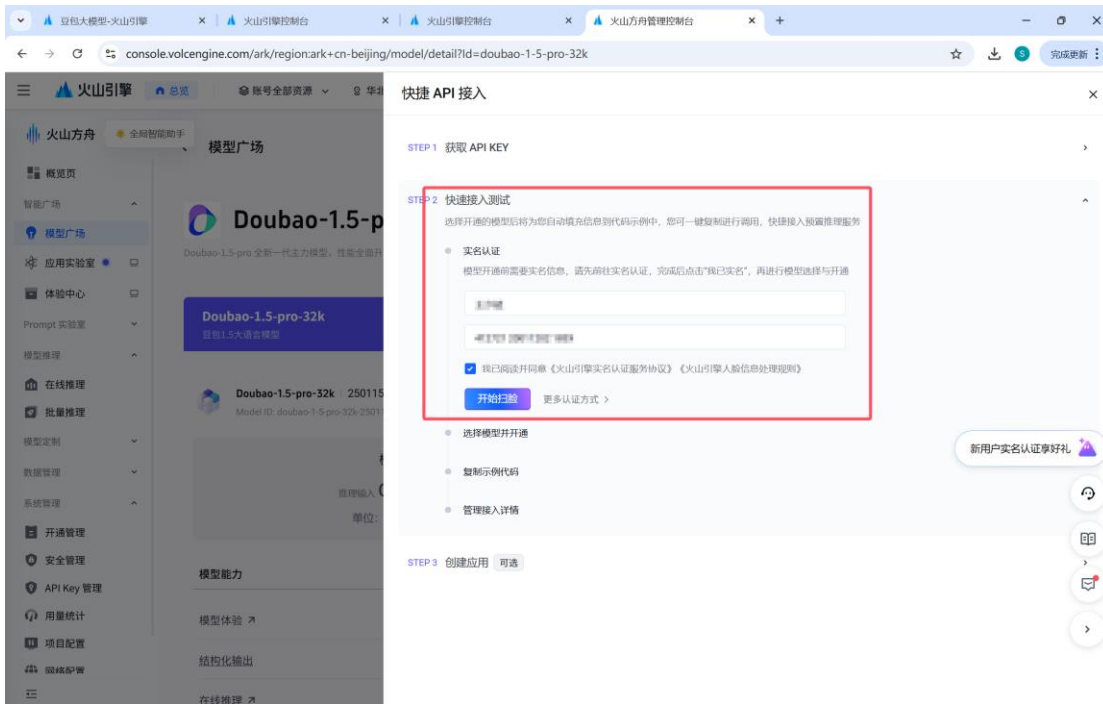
豆包大模型-火山引擎
火山引擎控制台
火山引擎控制台
火山方舟管理控制台
console.volcengine.com/ark/region:ark+cn-beijing/model/detail?Id=doubao-1-5-pro-32k
完成更新

火山引擎 总览 账号全部资源 华北
火山方舟 全网智能助手
概览页
智能广场
模型广场
应用实验室
体验中心
Prompt 实验室
模型推理
在线推理
批量推理
模型定制
数据管理
系统管理
开通管理
安全管理
API Key 管理
用量统计
项目配置
网络配置

模型广场
Doubao-1.5-p
Doubao-1.5-pro 全新一代主力模型，性能全面升
Doubao-1.5-pro-32k
豆包1.5大语言模型
Doubao-1.5-pro-32k 250115
Model ID: doubao-1-5-pro-32k-2501
推理输入
单位:
模型能力
模型体验
结构化输出
在线推理

快捷 API 接入
STEP 1 获取 API KEY
STEP 2 快速接入测试
选择开通的模型后将为您自动填充信息到代码示例中，您可一键复制进行调用，快捷接入预置推理服务
实名认证
模型开通前需要实名信息，请先前往实名认证，完成后点击"我已实名"，再进行模型选择与开通
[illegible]
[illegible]
我已阅读并同意《火山引擎实名认证服务协议》《火山引擎人脸信息处理规则》
开始扫脸 更多认证方式
选择模型并开通
复制示例代码
管理接入详情
STEP 3 创建应用 可选
新用户实名认证享好礼